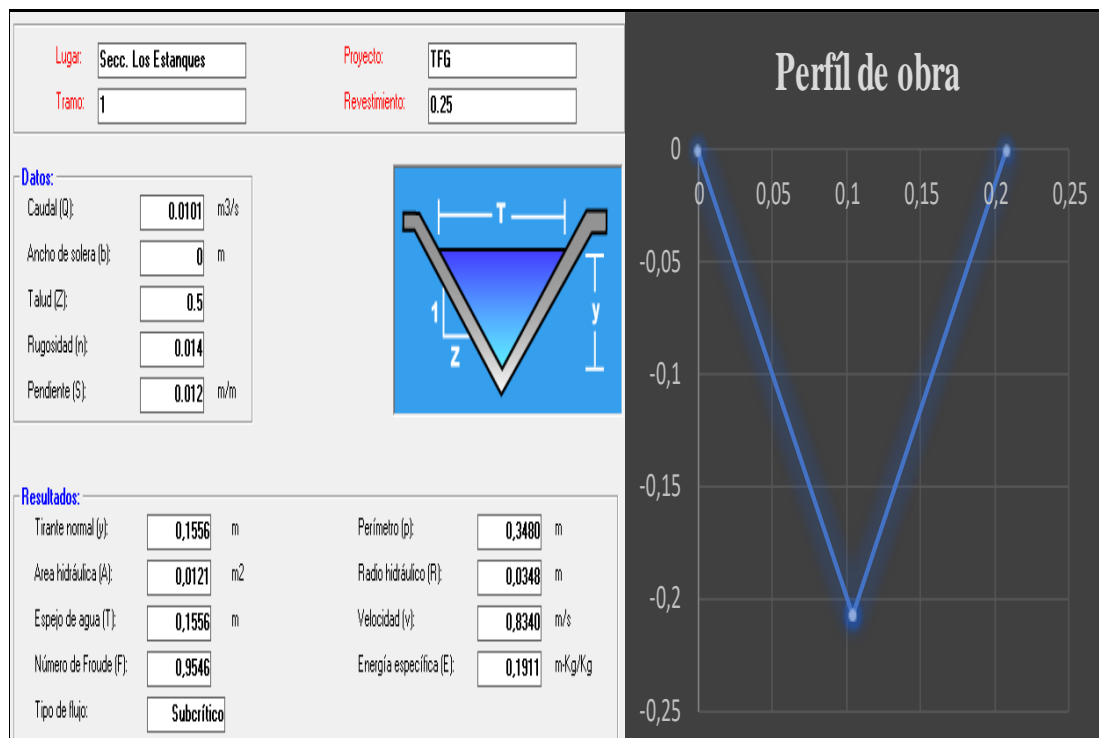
Lugar: Secc. Los Estanques
Tramo: 1
Proyecto: TFG
Revestimiento: 0.25

Datos:
Caudal (Q): 0.0101 m3/s
Ancho de solera (b): 0 m
Talud (Z): 0.5
Rugosidad (n): 0.014
Pendiente (S): 0.012 m/m

T
1
y
Z

Resultados:
Tirante normal (y): 0,1556 m
Perímetro (p): 0,3480 m
Area hidráulica (A): 0,0121 m2
Radio hidráulico (R): 0,0348 m
Espejo de agua (T): 0,1556 m
Velocidad (v): 0,8340 m/s
Número de Froude (F): 0,9546
Energía específica (E): 0,1911 m-Kg/Kg
Tipo de flujo: Subcrítico

Perfíl de obra

0
-0,05
-0,1
-0,15
-0,2
-0,25
0
0,05
0,1
0,15
0,2
0,25